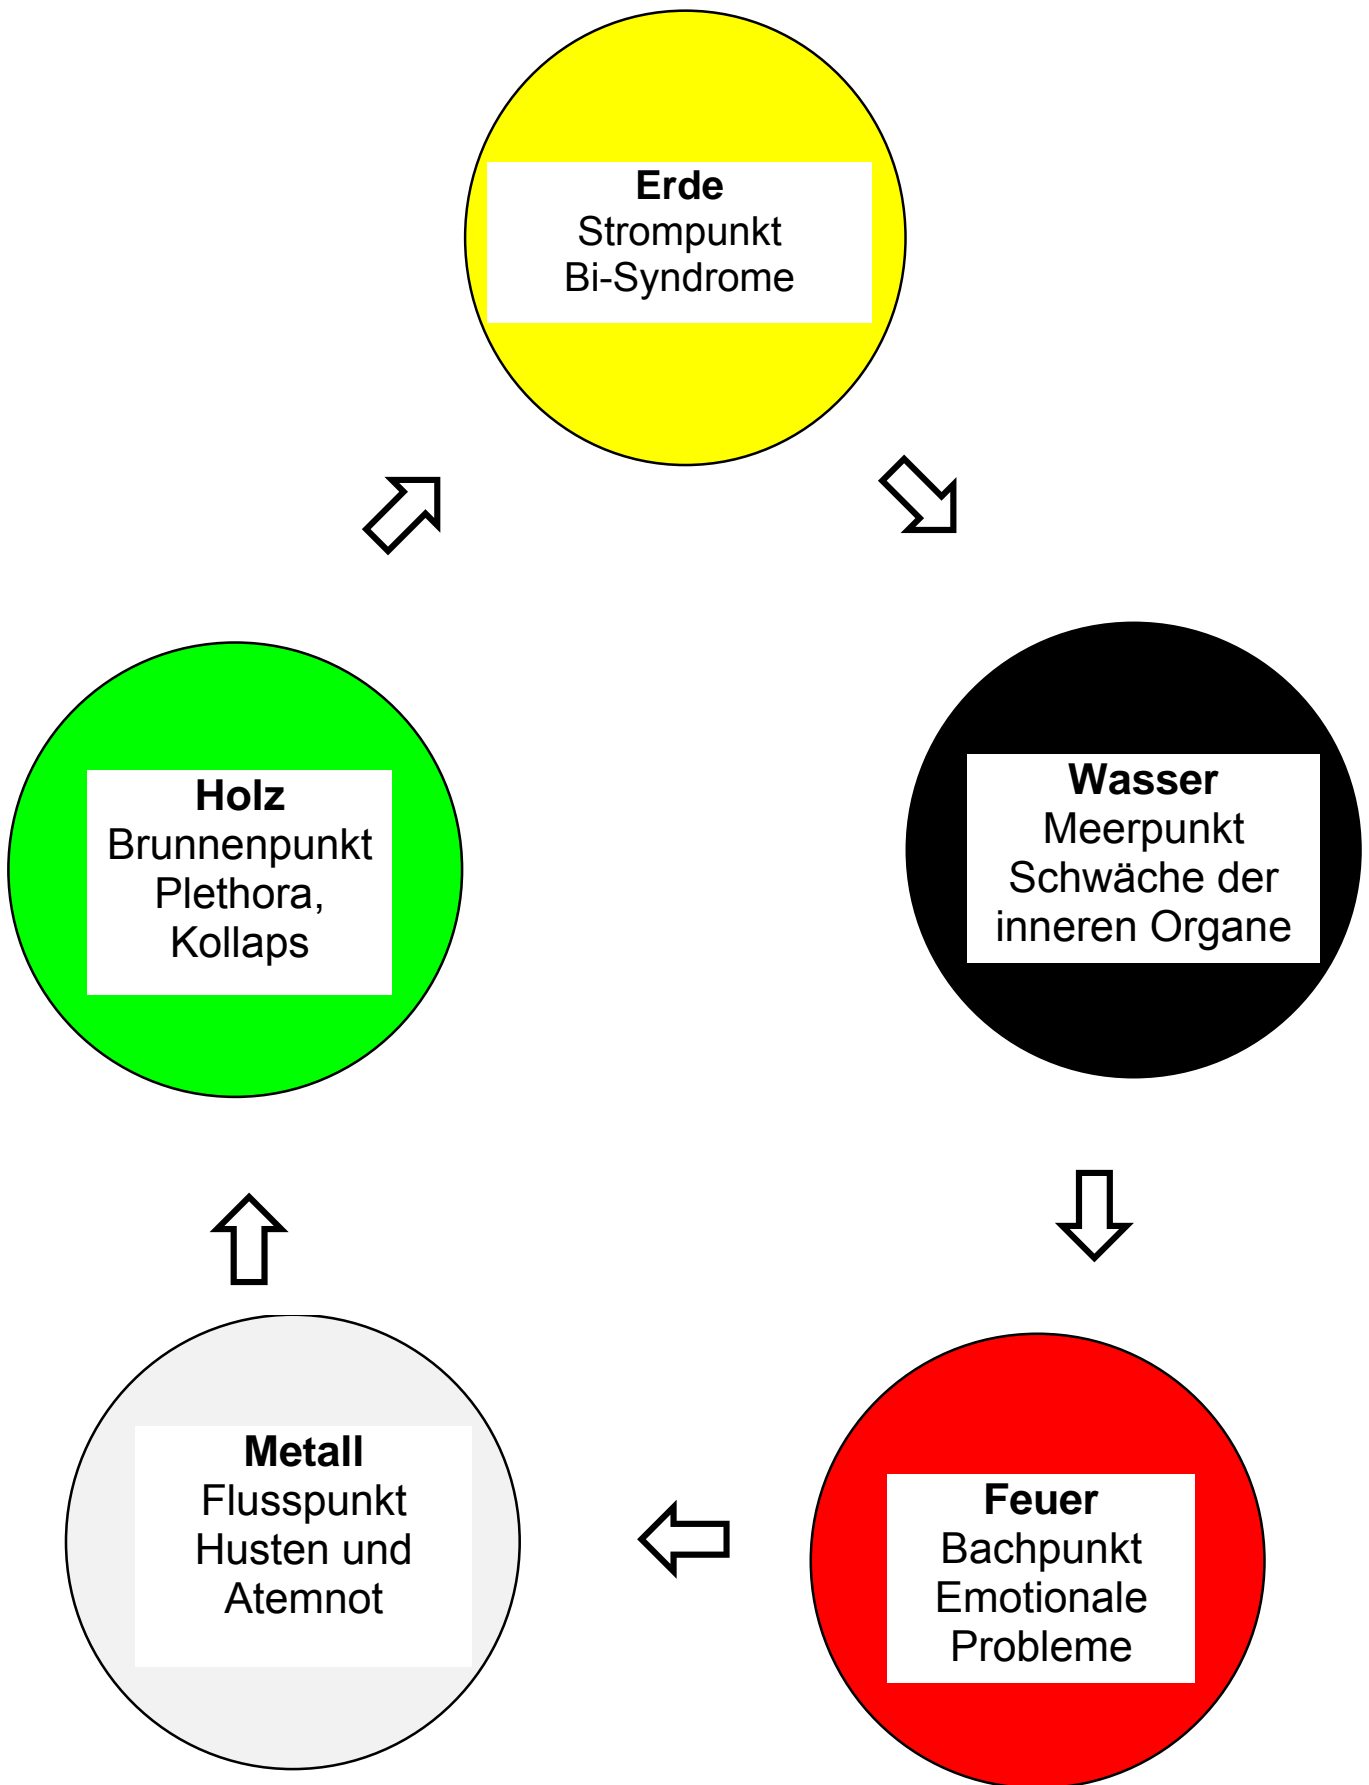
**Erde**
Strompunkt
Bi-Syndrome

**Wasser**
Meerpunkt
Schwäche der inneren Organe

**Feuer**
Bachpunkt
Emotionale Probleme

**Metall**
Flusspunkt
Husten und Atemnot

**Holz**
Brunnenpunkt
Plethora, Kollaps